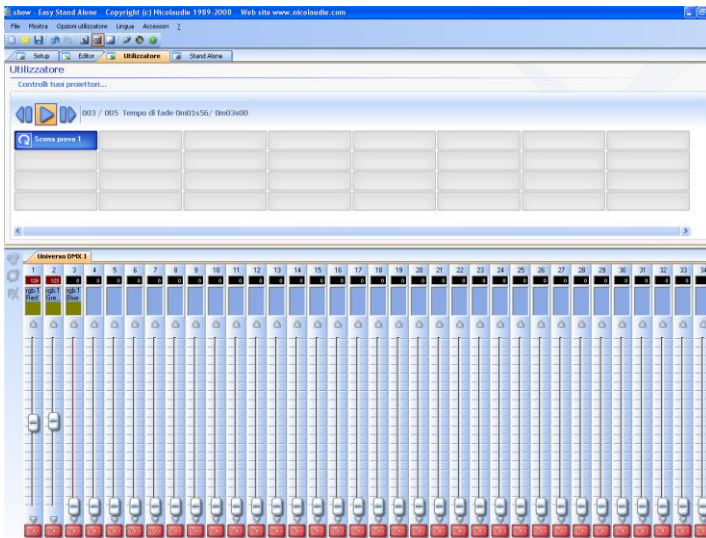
show - Easy Stand Alone Copyright (c) Nicolaudie 1989-2008 Web site www.nicolaudie.com

File Mostra Opzioni utilizzatore Lingua Accessori ?

Setup Editor Utilizzatore Stand Alone

Utilizzatore

Controlli tuoi proiettori...

003 / 005 Tempo di fade 0m01s56/ 0m03s00

Scena prova 1

Universo DMX 1

1 2 3 4 5 6 7 8 9 10 11 12 13 14 15 16 17 18 19 20 21 22 23 24 25 26 27 28 29 30 31 32 33 34

126 125 0 0 0 0 0 0 0 0 0 0 0 0 0 0 0 0 0 0 0 0 0 0 0 0 0 0 0 0 0 0 0

rgb 1 Red rgb 1 Gre rgb 1 Blue